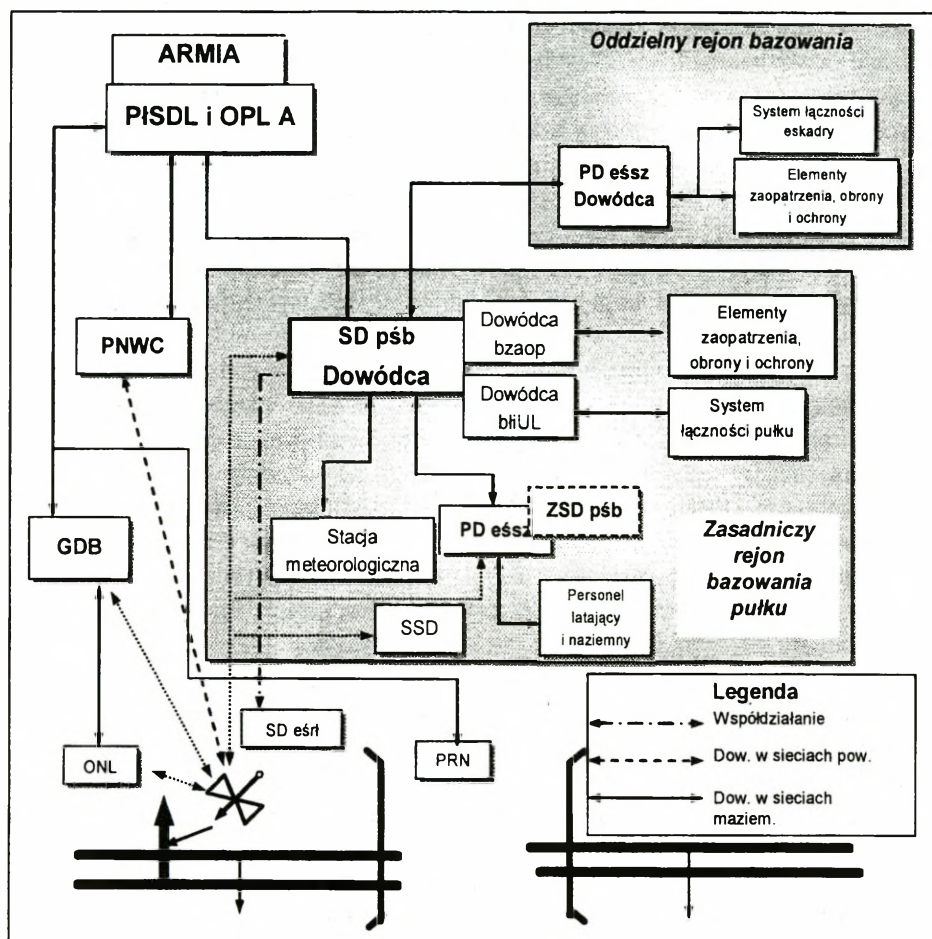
ARMIA

PISDL i OPL A

Oddzielny rejon bazowania

System łączności eskadry

PD eśsz Dowódca

Elementy zaopatrzenia, obrony i ochrony

PNWC

SD pśb Dowódca

Dowódca bzaop

Elementy zaopatrzenia, obrony i ochrony

Dowódca bliUL

System łączności pułku

GDB

Stacja meteorologiczna

PD eśsz

ZSD pśb

Zasadniczy rejon bazowania pułku

Personel latający i naziemny

SSD

SD eśrl

ONL

PRN

Legenda

Współdziałanie

Dow. w sieciach pow.

Dow. w sieciach maziem.